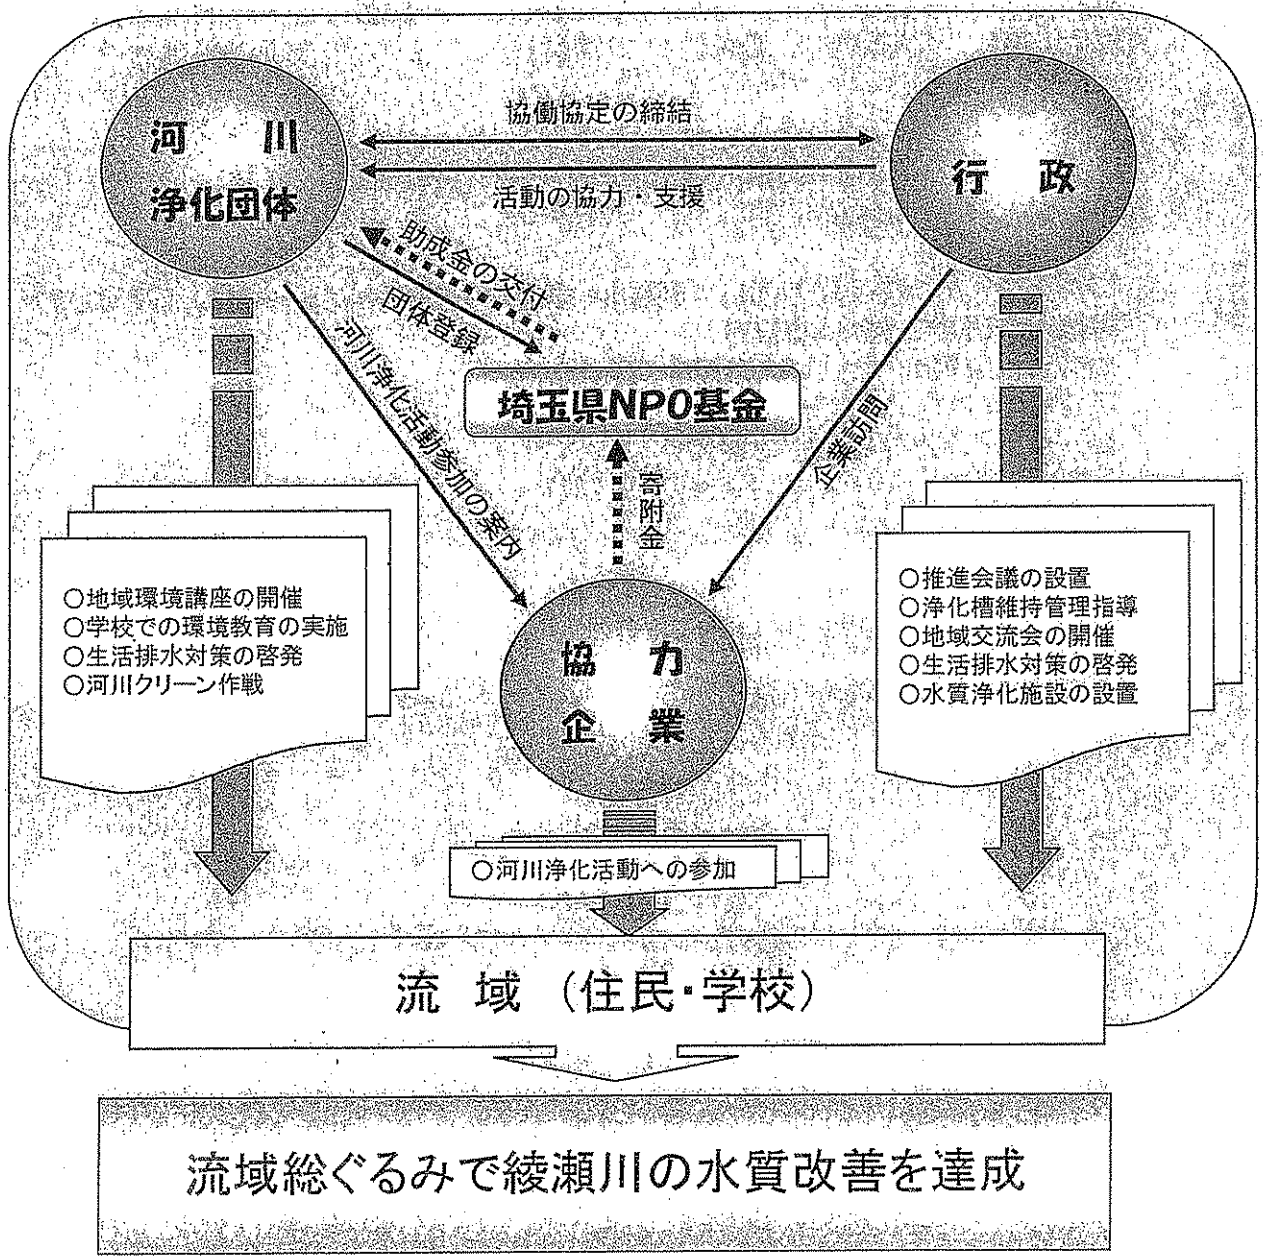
河川浄化団体

協働協定の締結

活動の協力・支援

行政

助成金の交付

団体登録

河川浄化活動参加の案内

埼玉県NPO基金

寄附金

企業訪問

○地域環境講座の開催
○学校での環境教育の実施
○生活排水対策の啓発
○河川クリーン作戦

○推進会議の設置
○浄化槽維持管理指導
○地域交流会の開催
○生活排水対策の啓発
○水質浄化施設の設置

協力企業

○河川浄化活動への参加

流域（住民・学校）

流域総ぐるみで綾瀬川の水質改善を達成